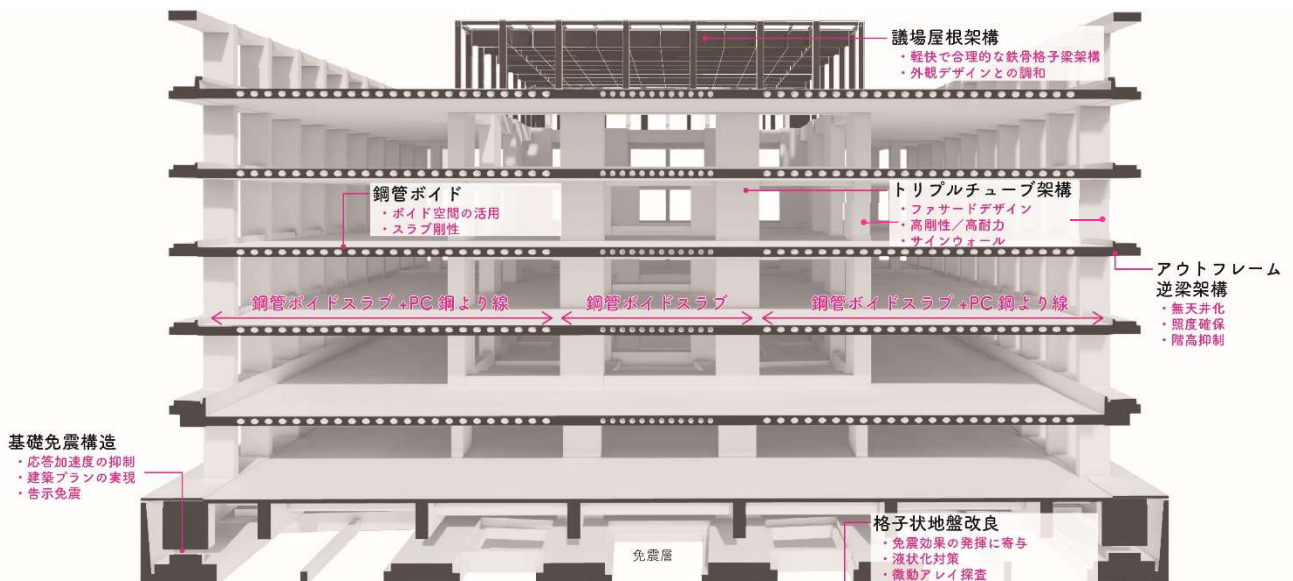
議場屋根架構
・軽快で合理的な鉄骨格子梁架構
・外観デザインとの調和

鋼管ボイド
・ボイド空間の活用
・スラブ剛性

トリプルチューブ架構
・ファサードデザイン
・高剛性／高耐力
・サインウォール

アウトフレーム
逆梁架構
・無天井化
・照度確保
・階高抑制

鋼管ボイドスラブ +PC 鋼より線
鋼管ボイドスラブ
鋼管ボイドスラブ +PC 鋼より線

基礎免震構造
・応答加速度の抑制
・建築プランの実現
・告示免震

格子状地盤改良
・免震効果の発揮に寄与
・液状化対策
・微動アレイ探査

免震層